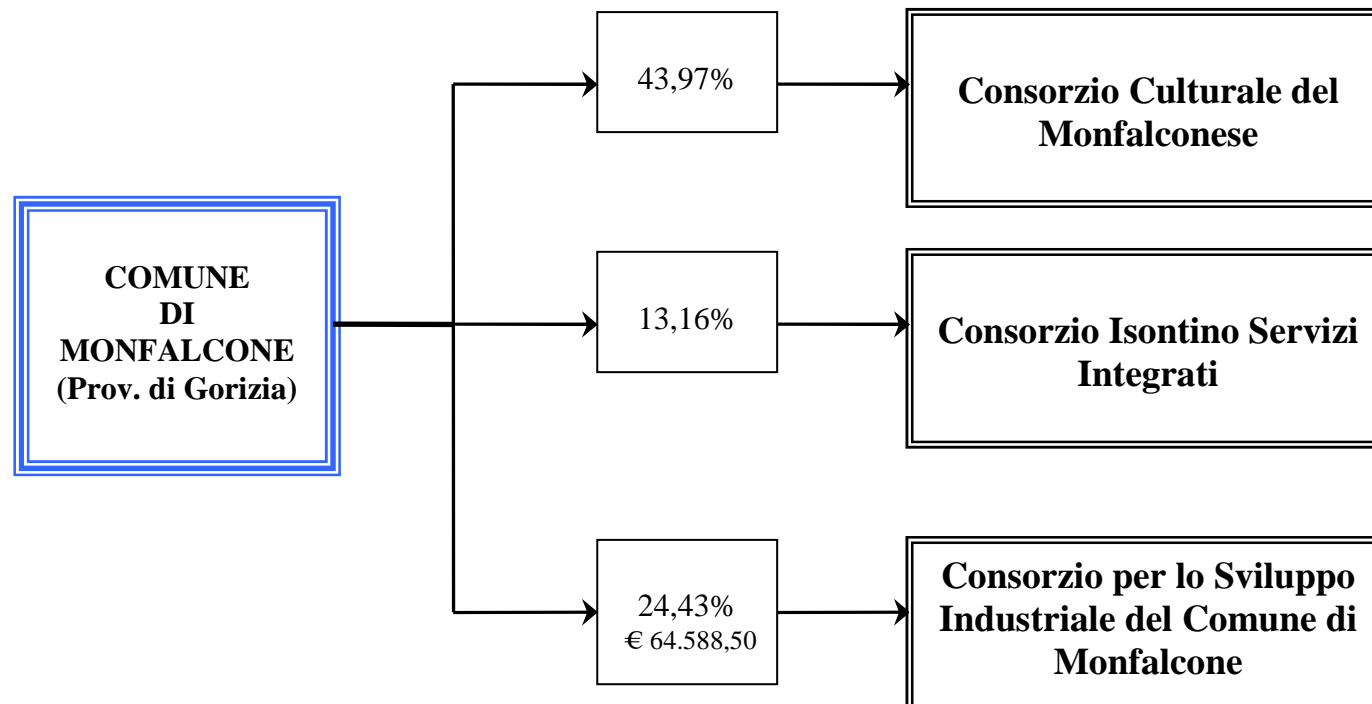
COMUNE
DI
MONFALCONE
(Prov. di Gorizia)

43,97%

Consorzio Culturale del Monfalconese

13,16%

Consorzio Isontino Servizi Integrati

24,43%
€ 64.588,50

Consorzio per lo Sviluppo Industriale del Comune di Monfalcone